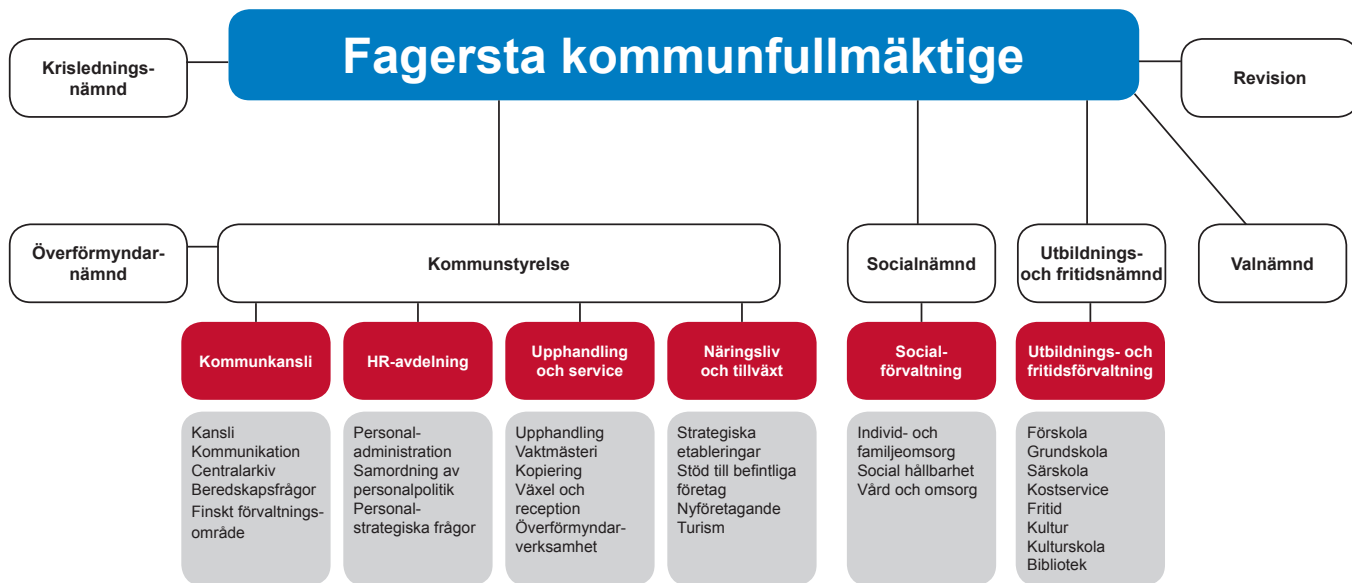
Fagersta kommunfullmäktige

Krisledningsnämnd

Revision

Överförmyndarnämnd

Kommunstyrelse

Socialnämnd

Utbildnings- och fritidsnämnd

Valnämnd

Kommunkansli

HR-avdelning

Upphandling och service

Näringsliv och tillväxt

Socialförvaltning

Utbildnings- och fritidsförvaltning

Kansli
Kommunikation
Centralarkiv
Beredskapsfrågor
Finskt förvaltningsområde

Personaladministration
Samordning av personalpolitik
Personalstrategiska frågor

Upphandling
Vaktmästeri
Kopiering
Växel och reception
Överförmyndarverksamhet

Strategiska etableringar
Stöd till befintliga företag
Nyföretagande
Turism

Individ- och familjeomsorg
Social hållbarhet
Vård och omsorg

Förskola
Grundskola
Särskola
Kostservice
Fritid
Kultur
Kulturskola
Bibliotek